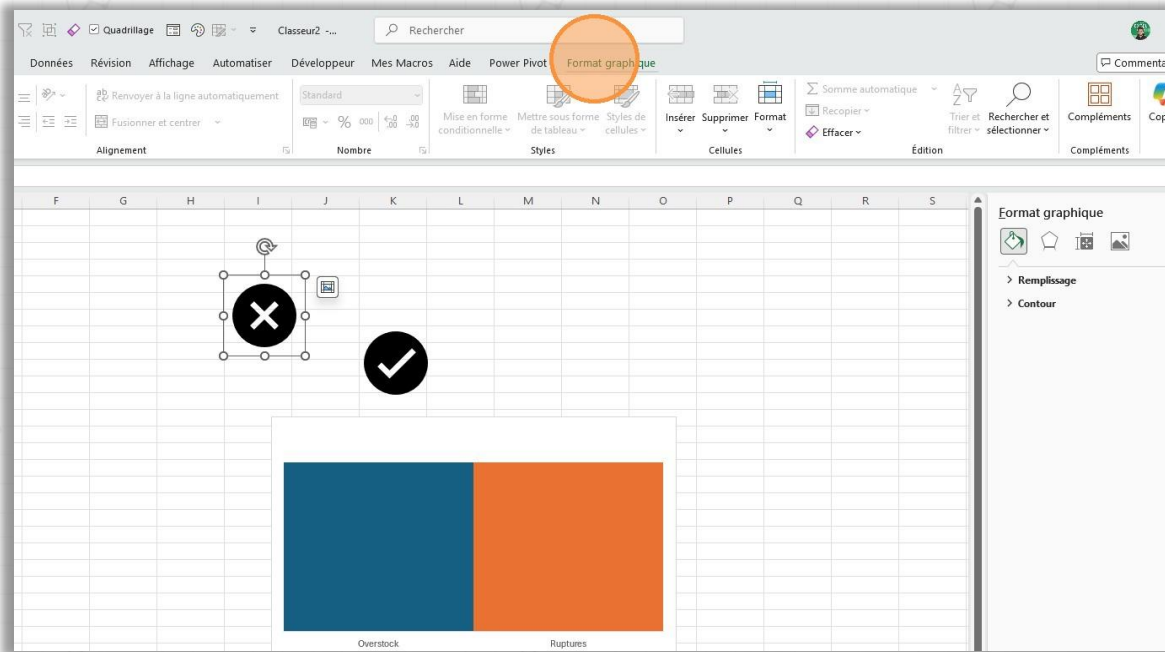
Quadrillage Classeur2 -... Rechercher

Données Révision Affichage Automatiser Développeur Mes Macros Aide Power Pivot Format graphique Commenta

Renvoyer à la ligne automatiquement
Fusionner et centrer
Alignement

Standard
% 000
Nombre

Mise en forme conditionnelle
Mettre sous forme de tableau
Styles de cellules
Styles

Insérer Supprimer Format
Cellules

Somme automatique
Recopier
Effacer
Trier et filtrer
Rechercher et sélectionner
Édition

Compléments
Compléments
Cop

F G H I J K L M N O P Q R S

Format graphique

Remplissage
Contour

Overstock Ruptures